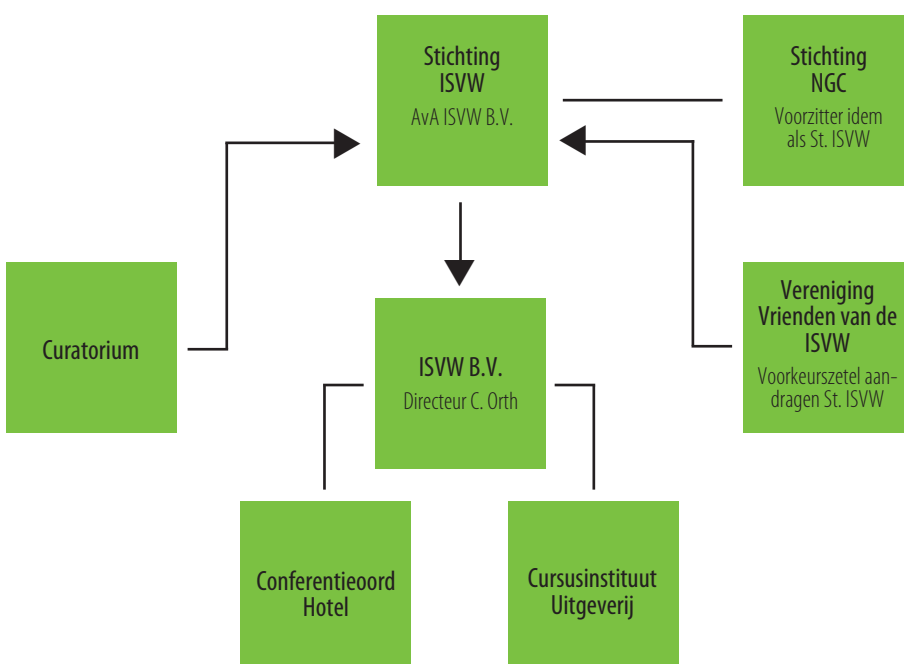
Stichting ISVW
AvA ISVW B.V.

Stichting NGC
Voorzitter idem als St. ISVW

Curatorium

ISVW B.V.
Directeur C. Orth

Vereniging Vrienden van de ISVW
Voorkeurszetel aandragen St. ISVW

Conferentieoord Hotel

Cursusinstituut Uitgeverij